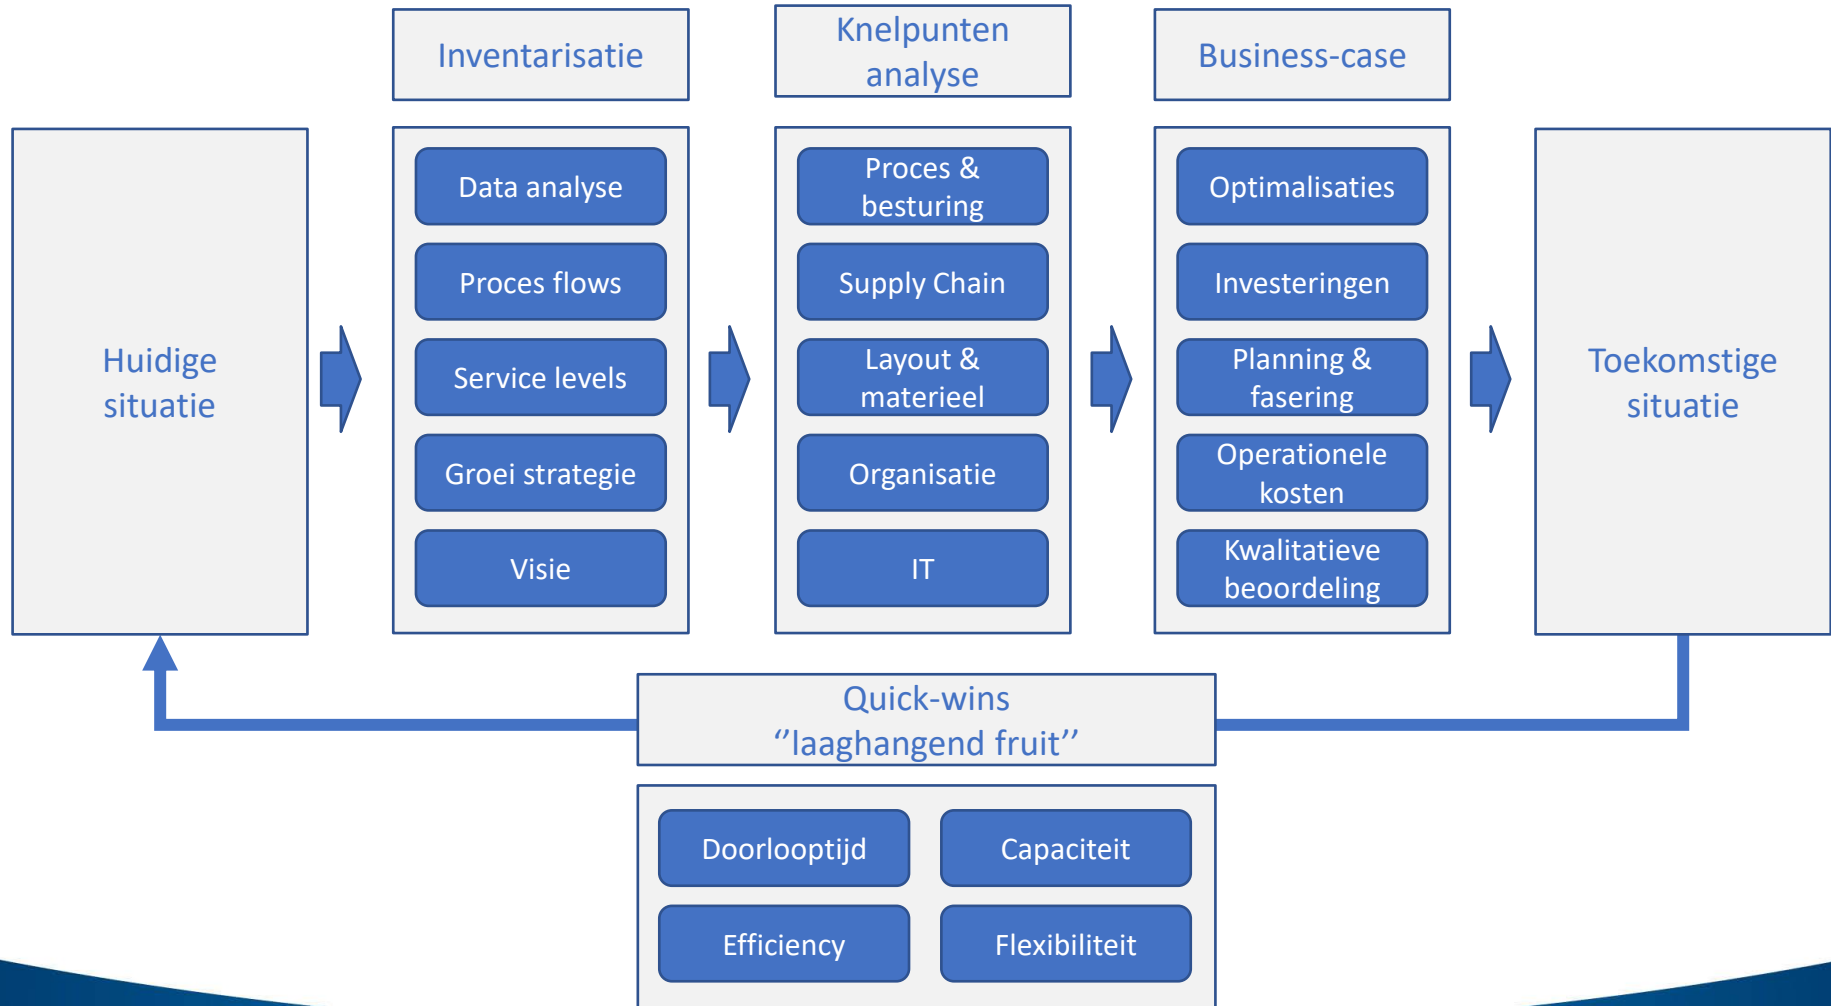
Inventarisatie

Knelpunten analyse

Business-case

Huidige situatie

Data analyse

Proces flows

Service levels

Groei strategie

Visie

Proces & besturing

Supply Chain

Layout & materieel

Organisatie

IT

Optimalisaties

Investeringen

Planning & fasering

Operationele kosten

Kwalitatieve beoordeling

Toekomstige situatie

Quick-wins ‘’laaghangend fruit’’

Doorlooptijd

Capaciteit

Efficiency

Flexibiliteit